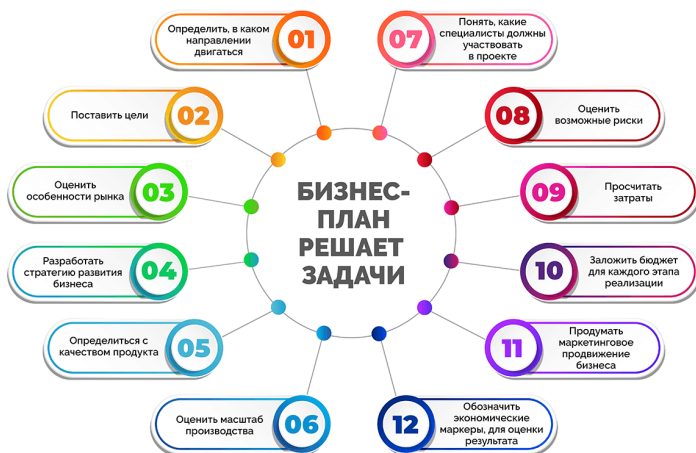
БИЗНЕС-ПЛАН РЕШАЕТ ЗАДАЧИ

01
Определить, в каком направлении двигаться

02
Поставить цели

03
Оценить особенности рынка

04
Разработать стратегию развития бизнеса

05
Определиться с качеством продукта

06
Оценить масштаб производства

07
Понять, какие специалисты должны участвовать в проекте

08
Оценить возможные риски

09
Просчитать затраты

10
Заложить бюджет для каждого этапа реализации

11
Продумать маркетинговое продвижение бизнеса

12
Обозначить экономические маркеры, для оценки результата